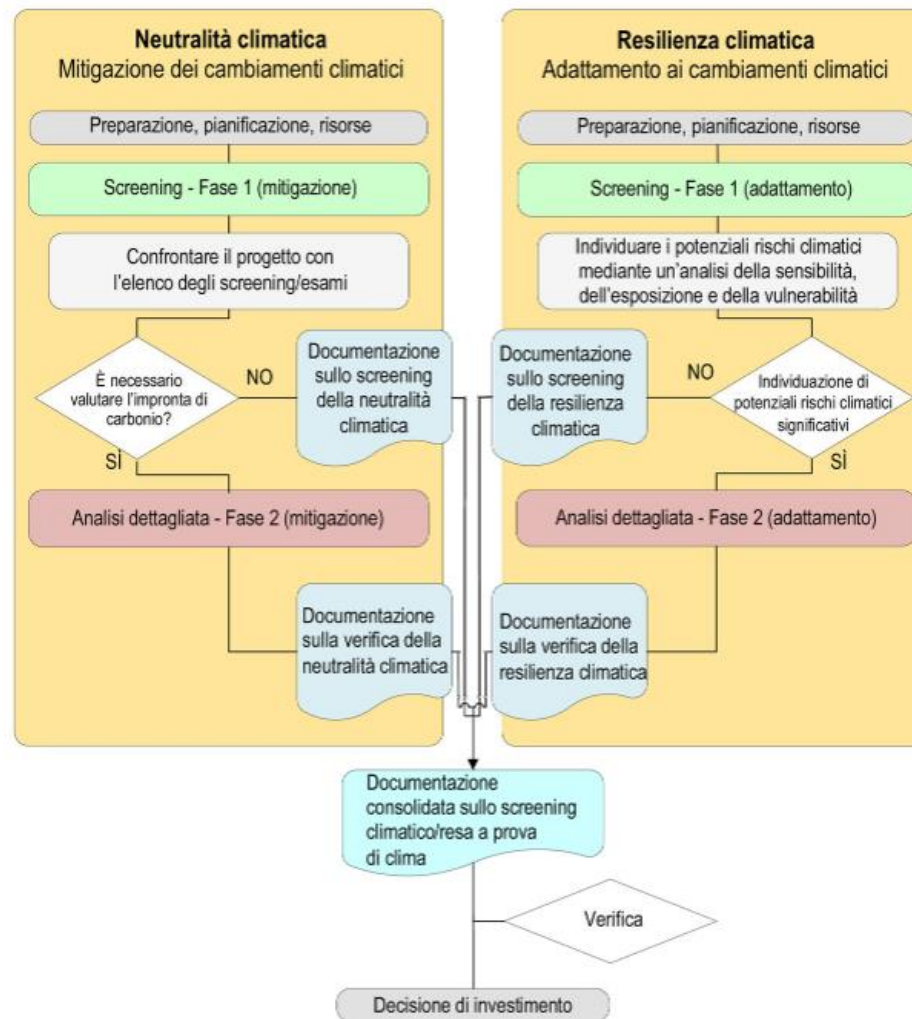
Neutralità climatica
Mitigazione dei cambiamenti climatici

Preparazione, pianificazione, risorse

Screening - Fase 1 (mitigazione)

Confrontare il progetto con l'elenco degli screening/esami

È necessario valutare l'impronta di carbonio?

NO

Documentazione sullo screening della neutralità climatica

SÌ

Analisi dettagliata - Fase 2 (mitigazione)

Documentazione sulla verifica della neutralità climatica

Resilienza climatica
Adattamento ai cambiamenti climatici

Preparazione, pianificazione, risorse

Screening - Fase 1 (adattamento)

Individuare i potenziali rischi climatici mediante un'analisi della sensibilità, dell'esposizione e della vulnerabilità

Documentazione sullo screening della resilienza climatica

NO

Individuazione di potenziali rischi climatici significativi

SÌ

Analisi dettagliata - Fase 2 (adattamento)

Documentazione sulla verifica della resilienza climatica

Documentazione consolidata sullo screening climatico/resa a prova di clima

Verifica

Decisione di investimento